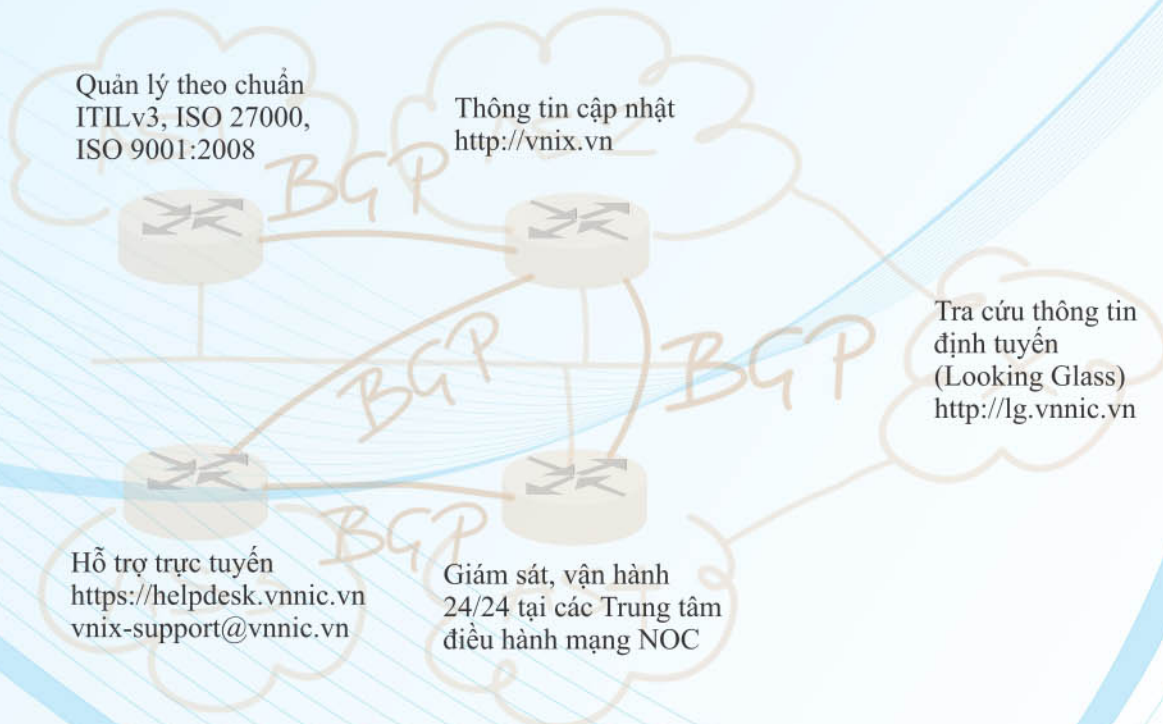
Quản lý theo chuẩn ITILv3, ISO 27000, ISO 9001:2008

Thông tin cập nhật http://vnix.vn

BGP

BGP

BGP

BGP

Tra cứu thông tin định tuyến (Looking Glass) http://lg.vnnic.vn

Hỗ trợ trực tuyến https://helpdesk.vnnic.vn vnix-support@vnnic.vn

Giám sát, vận hành 24/24 tại các Trung tâm điều hành mạng NOC